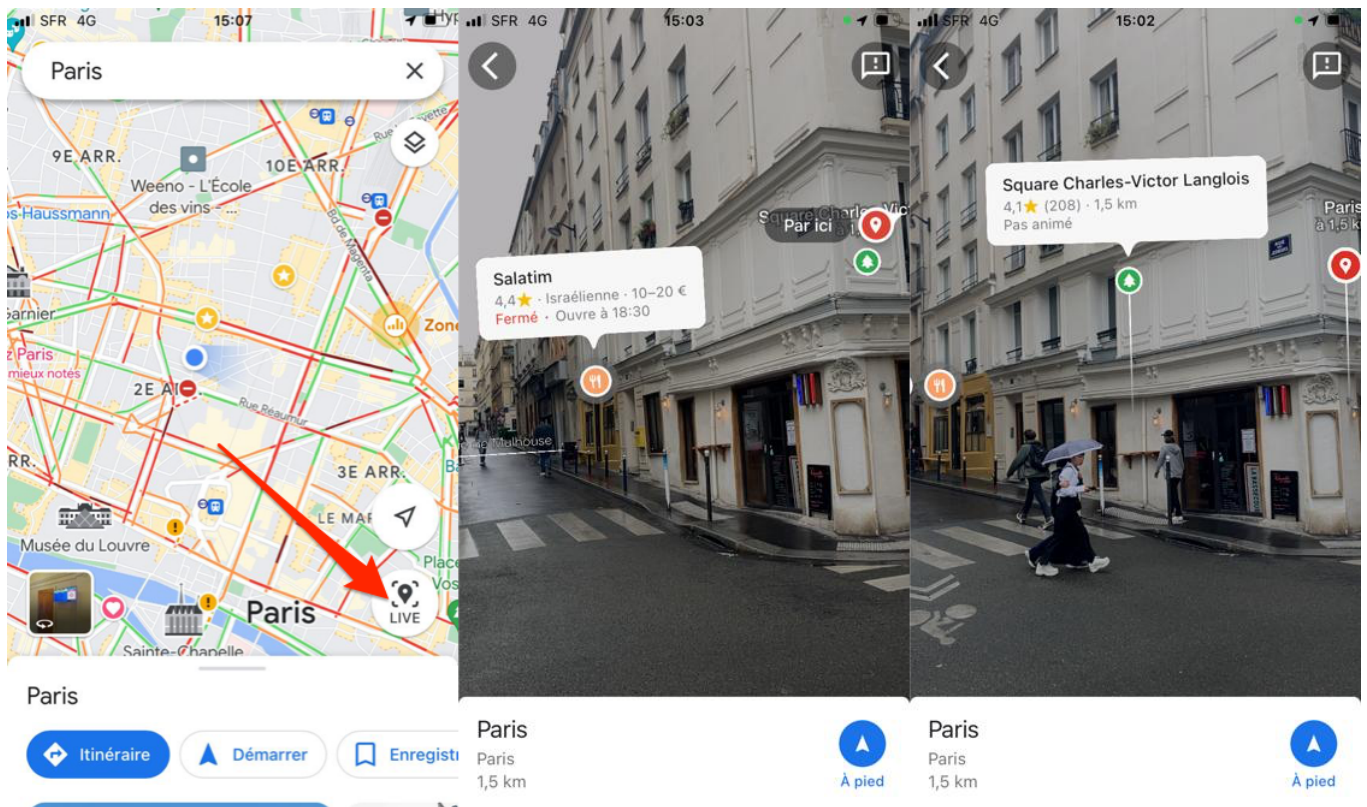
SFR 4G 15:07

Paris

9E ARR.

10E ARR.

Weeno - L'École des vins

s-Haussmann

Bd de Magenta

Garnier

Zone

z Paris
mieux notés

2E AR

Rue Réaumur

RR.

3E ARR.

LE MAR

Musée du Louvre

Paris

LIVE

Sainte-Chapelle

Paris

Itinéraire

Démarrer

Enregistr

SFR 4G 15:03

Square Charles-Vic

Par ici

Salatim
4,4 ★ · Israélienne · 10–20 €
Fermé · Ouvre à 18:30

de Mulhouse

Paris
Paris
1,5 km

À pied

SFR 4G 15:02

Square Charles-Victor Langlois
4,1 ★ (208) · 1,5 km
Pas animé

Paris
à 1,5 k

Paris
Paris
1,5 km

À pied